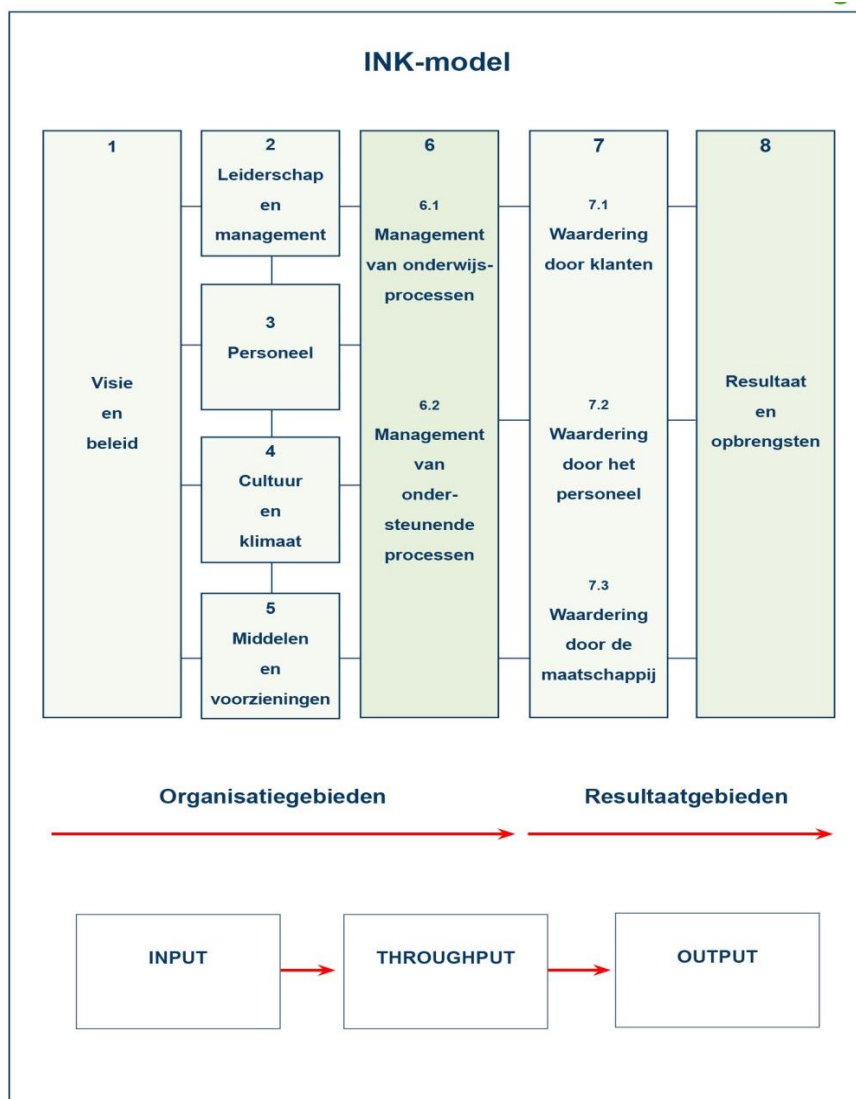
INK-model

1

Visie en beleid

2
Leiderschap en management

3
Personeel

4
Cultuur en klimaat

5
Middelen en voorzieningen

6

6.1
Management van onderwijsprocessen

6.2
Management van ondersteunende processen

7

7.1
Waardering door klanten

7.2
Waardering door het personeel

7.3
Waardering door de maatschappij

8

Resultaat en opbrengsten

Organisatiegebieden

Resultaatgebieden

INPUT

THROUGHPUT

OUTPUT